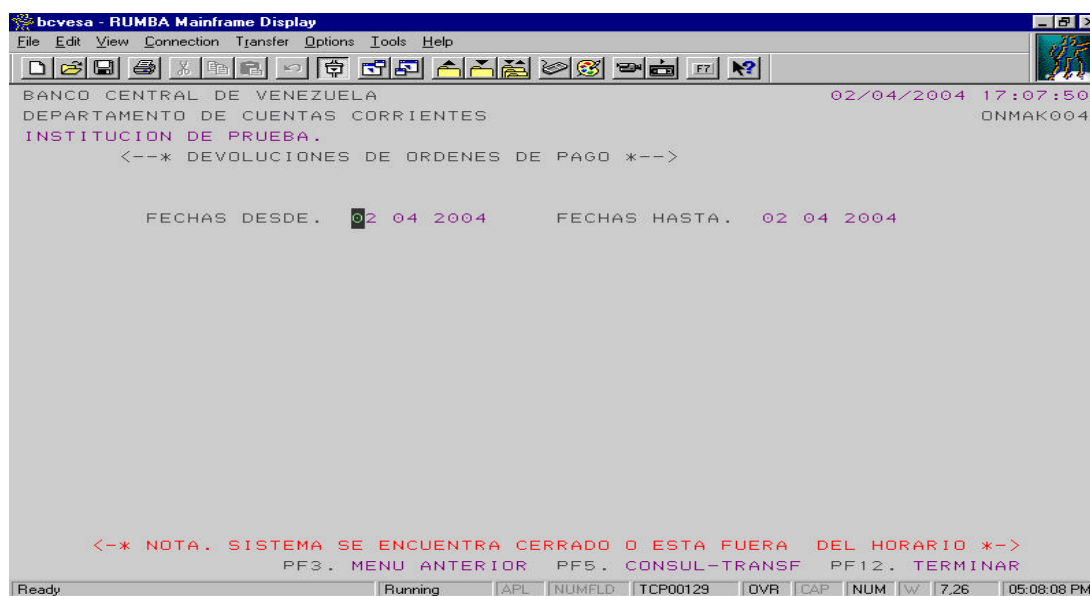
bcvesa - RUMBA Mainframe Display

File Edit View Connection Transfer Options Tools Help

F7

BANCO CENTRAL DE VENEZUELA 02/04/2004 17:07:50
DEPARTAMENTO DE CUENTAS CORRIENTES ONMAK004
INSTITUCION DE PRUEBA.
<--* DEVOLUCIONES DE ORDENES DE PAGO *-->

FECHAS DESDE. 02 04 2004 FECHAS HASTA. 02 04 2004

<-* NOTA. SISTEMA SE ENCUENTRA CERRADO O ESTA FUERA DEL HORARIO *->
PF3. MENU ANTERIOR PF5. CONSUL-TRANSF PF12. TERMINAR

Ready | Running | APL | NUMFLD | TCP00129 | OVR | CAP | NUM | W | 7,26 | 05:08:08 PM